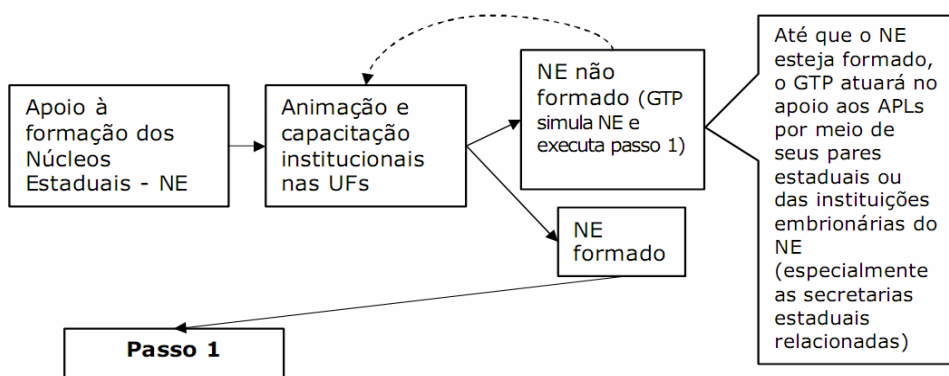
Apoio à formação dos Núcleos Estaduais - NE

Animação e capacitação institucionais nas UFs

NE não formado (GTP simula NE e executa passo 1)

Até que o NE esteja formado, o GTP atuará no apoio aos APLs por meio de seus pares estaduais ou das instituições embrionárias do NE (especialmente as secretarias estaduais relacionadas)

NE formado

Passo 1